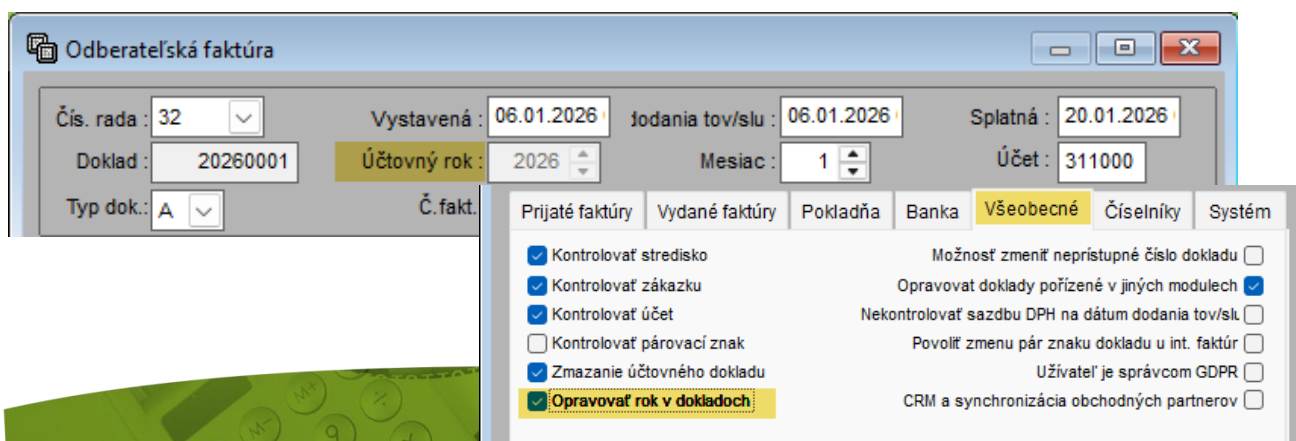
Odberateľská faktúra

Čís. rada : 32
Vystavená : 06.01.2026
dodania tov/slu : 06.01.2026
Splatná : 20.01.2026
Doklad : 20260001
Účtovný rok : 2026
Mesiac : 1
Účet : 311000
Typ dok.: A
Č.fakt.

Prijaté faktúry | Vydané faktúry | Pokladňa | Banka | Všeobecné | Číselníky | Systém

Kontrolovať stredisko
Kontrolovať zákazku
Kontrolovať účet
Kontrolovať párovací znak
Zmazanie účtovného dokladu
Opravovať rok v dokladoch

Možnosť zmeniť neprístupné číslo dokladu
Opravovat doklady pořízené v jiných modulech
Nekontrolovať sazdbu DPH na dátum dodania tov/slu
Povoliť zmenu pár znaku dokladu u int. faktúr
Užívateľ je správcom GDPR
CRM a synchronizácia obchodných partnerov